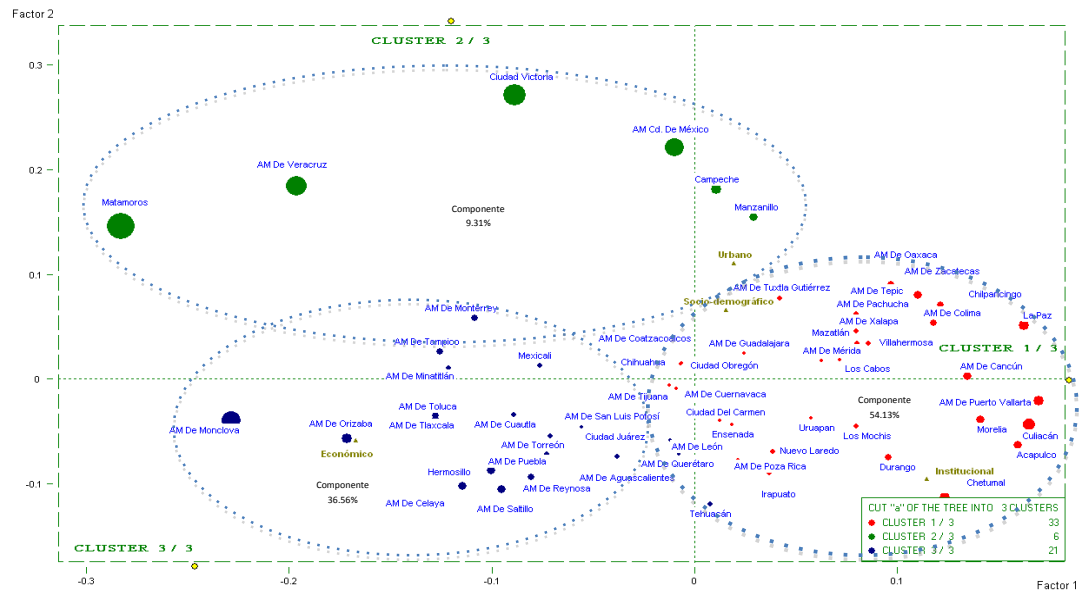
Factor 2

CLUSTER 2 / 3

0.3

Ciudad Victoria

AM Cd. De México

0.2

AM De Veracruz

Campeche

Matamoros

Componente
9.31%

Manzanillo

0.1

Urbano

AM De Oaxaca

AM De Zacatecas

AM De Tuxtla Gutiérrez

AM De Tepic

Chilpancingo

Socio-demográfico

AM De Pachucha

La Paz

AM De Monterrey

AM De Colima

AM De Xalapa

AM De Tampico

AM De Coatzacoalcos

AM De Guadalajara

Mazatlán

CLUSTER 1 / 3

Villahermosa

Mexicali

AM De Mérida

Chihuahua

Ciudad Obregón

AM De Minatitlán

Los Cabos

AM De Cancún

0

AM De Tijuana

AM De Cuernavaca

Componente
54.13%

AM De Toluca

AM De Puerto Vallarta

AM De Monclova

AM De San Luis Potosí

Ciudad Del Carmen

AM De Tlaxcala

AM De Cuautla

Uruapan

Morelia

AM De Orizaba

Ensenada

Los Mochis

Culiacán

Ciudad Juárez

AM De León

Nuevo Laredo

Acapulco

AM De Torreón

Económico

AM De Querétaro

AM De Puebla

AM De Poza Rica

Durango

AM De Aguascalientes

Institucional

Hermosillo

AM De Reynosa

Chetumal

-0.1

Componente
36.56%

Irapuato

AM De Celaya

AM De Saltillo

CUT "a" OF THE TREE INTO 3 CLUSTERS

Tehuacán

CLUSTER 1 / 3 33

CLUSTER 2 / 3 6

CLUSTER 3 / 3

CLUSTER 3 / 3 21

-0.3 -0.2 -0.1 0 0.1

Factor 1